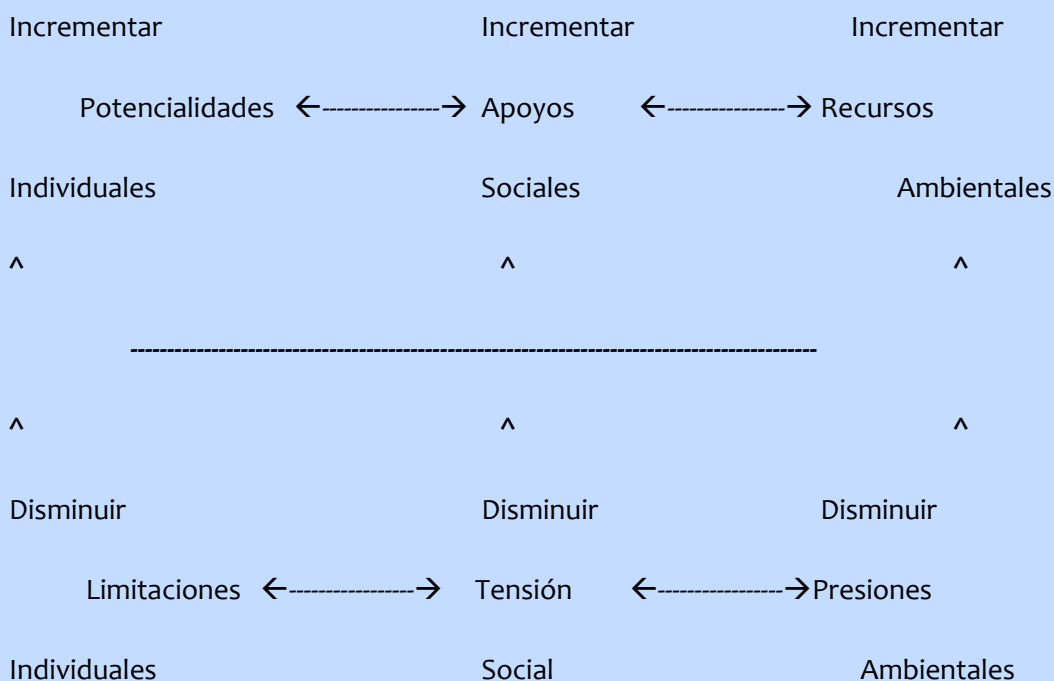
Incrementar Incrementar Incrementar

Potencialidades ←---------------→ Apoyos ←---------------→ Recursos

Individuales Sociales Ambientales

^ ^ ^

------------------------------------------------------------------------------------------

^ ^ ^

Disminuir Disminuir Disminuir

Limitaciones ←---------------→ Tensión ←---------------→Presiones

Individuales Social Ambientales